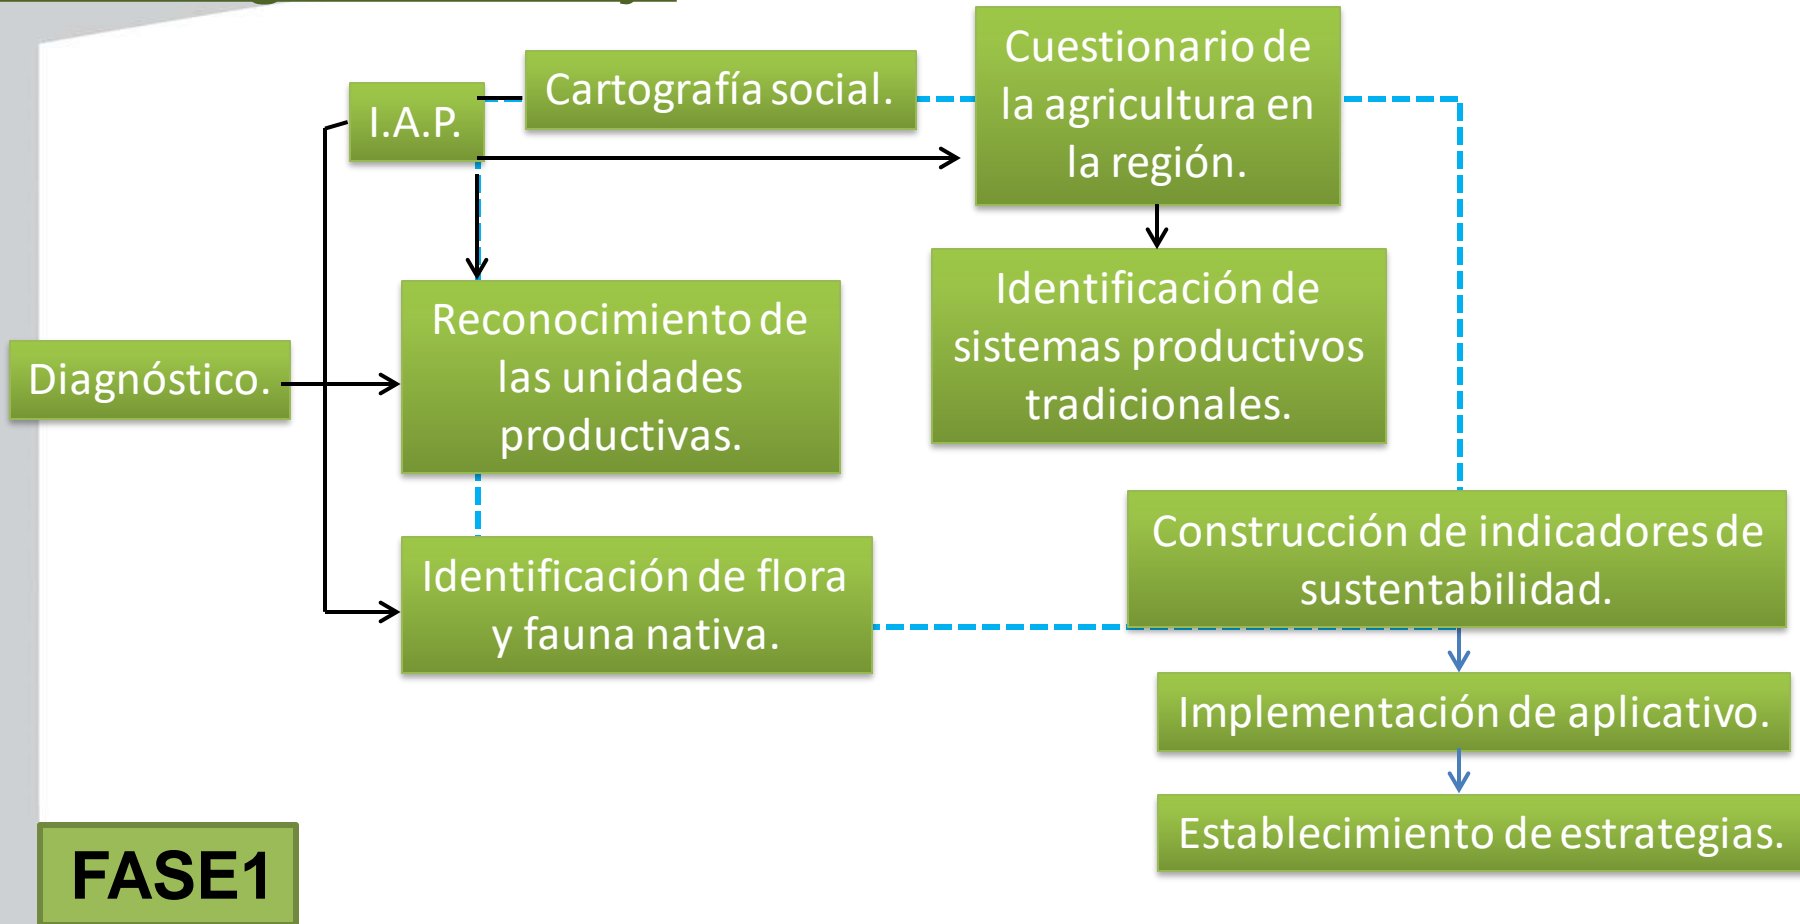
I.A.P.

Cartografía social.

Cuestionario de la agricultura en la región.

Identificación de sistemas productivos tradicionales.

Diagnóstico.

Reconocimiento de las unidades productivas.

Identificación de flora y fauna nativa.

Construcción de indicadores de sustentabilidad.

Implementación de aplicativo.

Establecimiento de estrategias.

FASE1